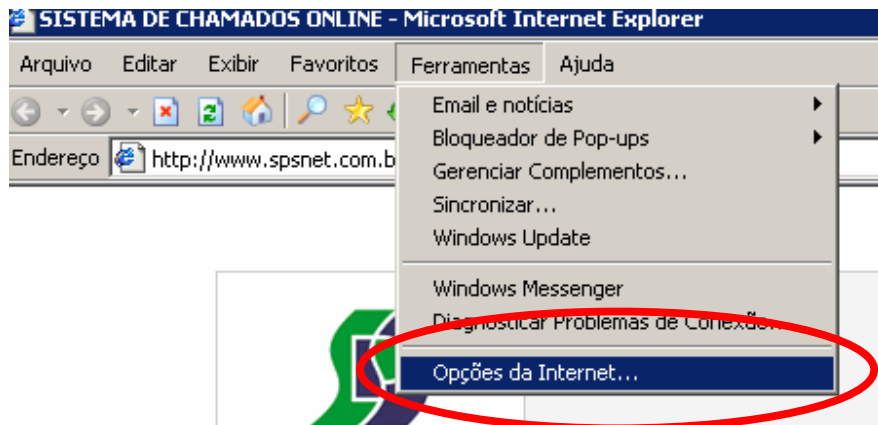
SISTEMA DE CHAMADOS ONLINE - Microsoft Internet Explorer

Arquivo Editar Exibir Favoritos Ferramentas Ajuda

Endereço http://www.spsnet.com.b

Email e notícias
Bloqueador de Pop-ups
Gerenciar Complementos...
Sincronizar...
Windows Update
Windows Messenger
Diagnosticar Problemas de Conexão
Opções da Internet...